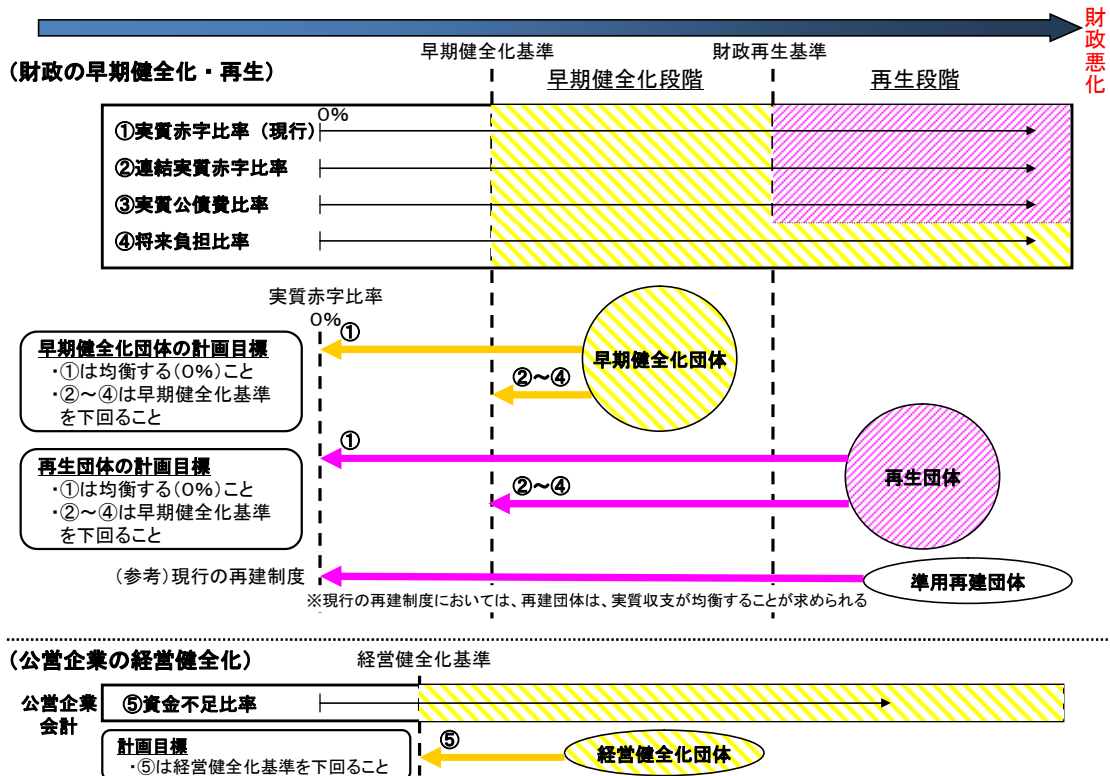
財政悪化

（財政の早期健全化・再生）

早期健全化基準　財政再生基準

早期健全化段階　再生段階

0%

①実質赤字比率（現行）

②連結実質赤字比率

③実質公債費比率

④将来負担比率

実質赤字比率
0%

①

早期健全化団体の計画目標
・①は均衡する（0%）こと
・②～④は早期健全化基準を下回ること

②～④

早期健全化団体

①

再生団体の計画目標
・①は均衡する（0%）こと
・②～④は早期健全化基準を下回ること

②～④

再生団体

（参考）現行の再建制度

準用再建団体

※現行の再建制度においては、再建団体は、実質収支が均衡することが求められる

（公営企業の経営健全化）

経営健全化基準

公営企業会計

⑤資金不足比率

計画目標
・⑤は経営健全化基準を下回ること

⑤

経営健全化団体